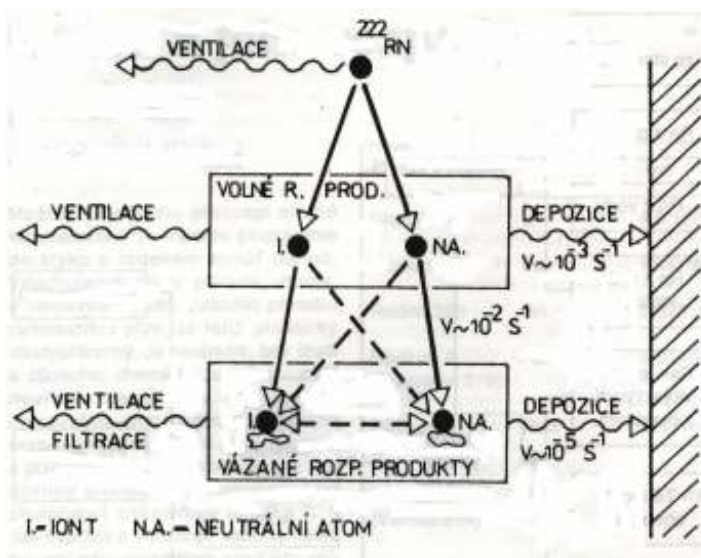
VENTILACE

$^{222}RN$

VOLNÉ R. PROD.

VENTILACE

I.

NA.

DEPOZICE

$V \sim 10^{-3} S^{-1}$

$V \sim 10^{-2} S^{-1}$

VENTILACE

FILTRACE

I.

NA.

DEPOZICE

$V \sim 10^{-5} S^{-1}$

VÁZANÉ ROZP. PRODUKTY

I. – IONT N.A. – NEUTRÁLNÍ ATOM